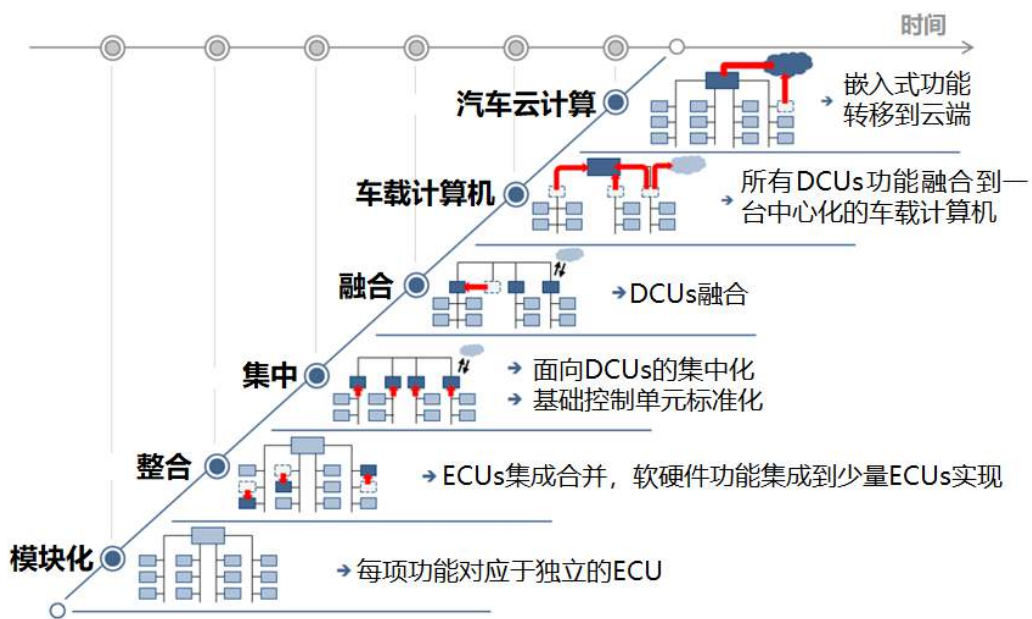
时间

汽车云计算

嵌入式功能转移到云端

车载计算机

所有DCUs功能融合到一台中心化的车载计算机

融合

DCUs融合

集中

面向DCUs的集中化
基础控制单元标准化

整合

ECUs集成合并，软硬件功能集成到少量ECUs实现

模块化

每项功能对应于独立的ECU